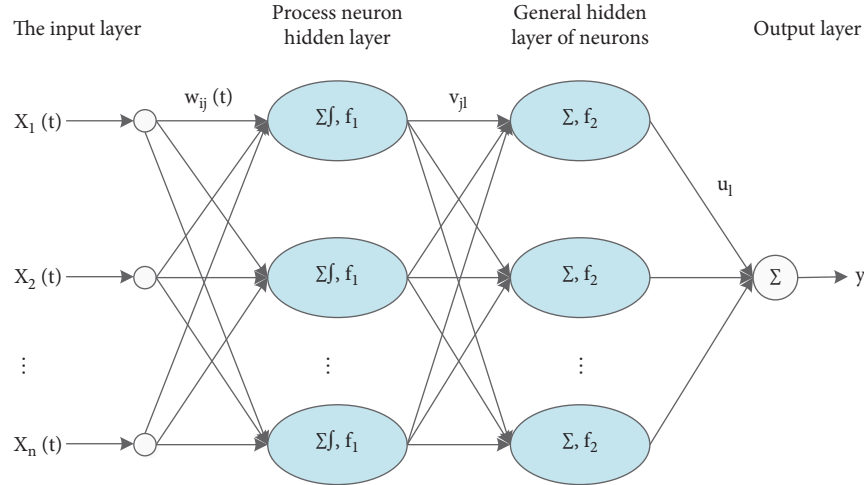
The input layer

Process neuron hidden layer

General hidden layer of neurons

Output layer

$X_1$ (t)

$w_{ij}$ (t)

$\Sigma\int$, $f_1$

$v_{jl}$

$\Sigma$, $f_2$

$u_l$

$X_2$ (t)

$\Sigma\int$, $f_1$

$\Sigma$, $f_2$

$\Sigma$

y

⋮

⋮

⋮

$X_n$ (t)

$\Sigma\int$, $f_1$

$\Sigma$, $f_2$